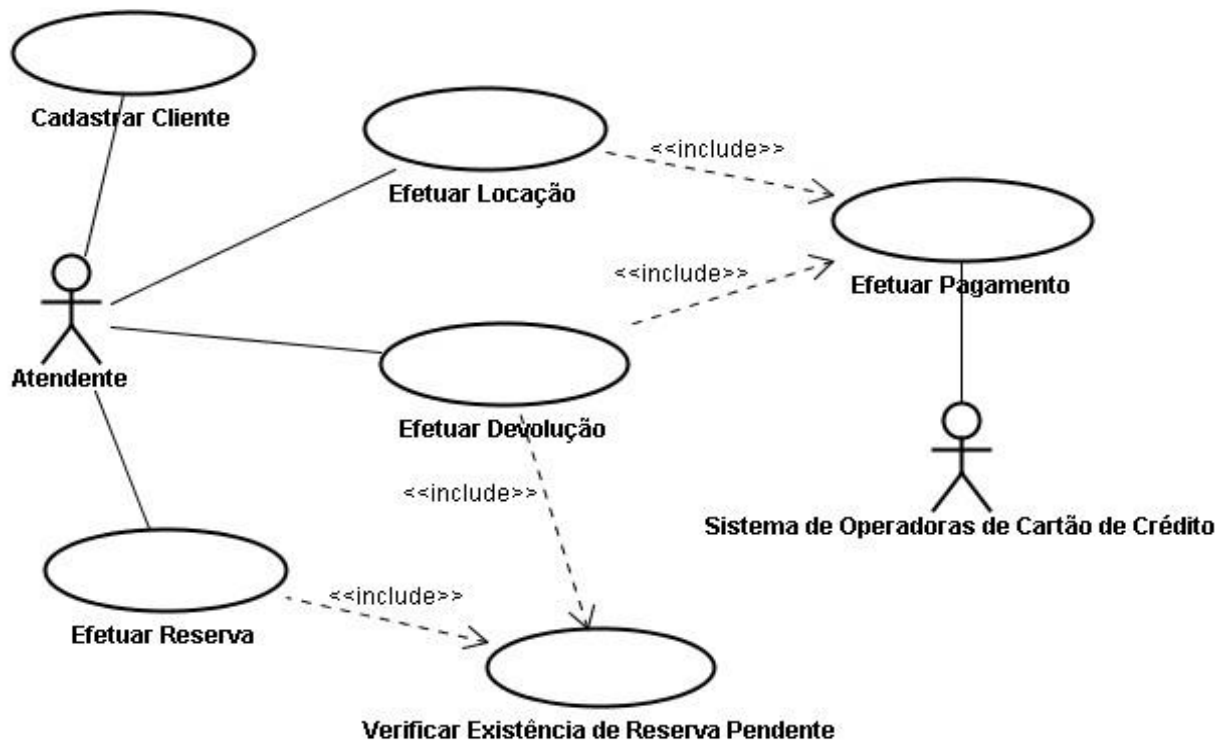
Cadastrar Cliente

Efetuar Locação

<<include>>

Efetuar Pagamento

<<include>>

Atendente

Efetuar Devolução

Sistema de Operadoras de Cartão de Crédito

<<include>>

Efetuar Reserva

<<include>>

Verificar Existência de Reserva Pendente